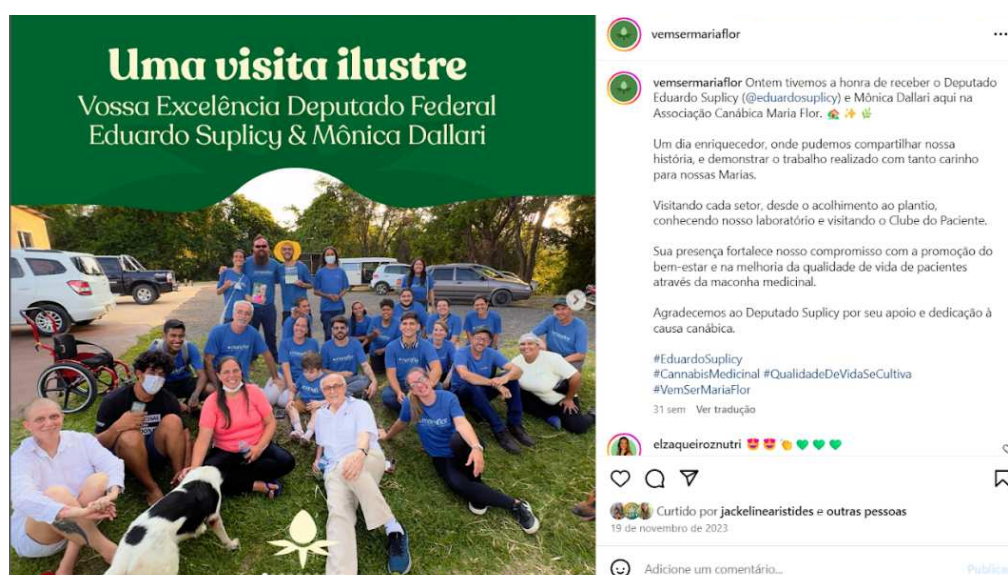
Uma visita ilustre
Vossa Excelência Deputado Federal Eduardo Suplicy & Mônica Dallari

vemsermariaflor

vemsermariaflor Ontem tivemos a honra de receber o Deputado Eduardo Suplicy (@eduardosuplicy) e Mônica Dallari aqui na Associação Canábica Maria Flor. 🏡✨🌿

Um dia enriquecedor, onde pudemos compartilhar nossa história, e demonstrar o trabalho realizado com tanto carinho para nossas Marias.

Visitando cada setor, desde o acolhimento ao plantio, conhecendo nosso laboratório e visitando o Clube do Paciente.

Sua presença fortalece nosso compromisso com a promoção do bem-estar e na melhoria da qualidade de vida de pacientes através da maconha medicinal.

Agradecemos ao Deputado Suplicy por seu apoio e dedicação à causa canábica.

#EduardoSuplicy
#CannabisMedicinal #QualidadeDeVidaSeCultiva
#VemSerMariaFlor

31 sem Ver tradução

elzaqueiroznutri 😍😍👏💚💚💚

Curtido por jackelinearistides e outras pessoas
19 de novembro de 2023

Adicione um comentário...
Publicar